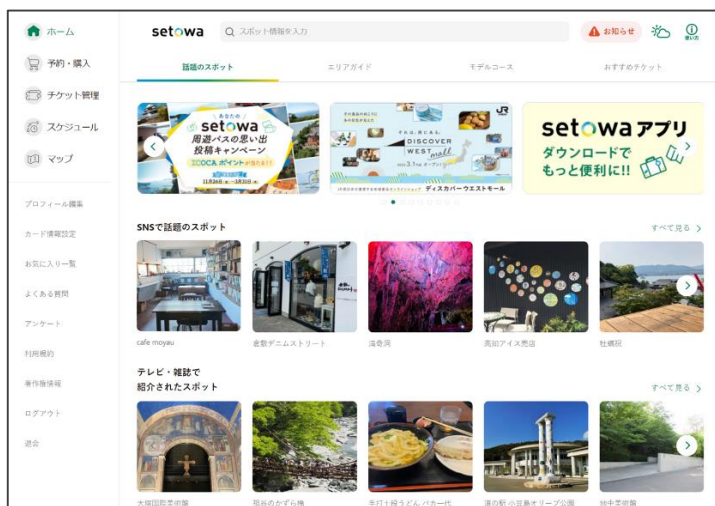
ホーム
予約・購入
チケット管理
スケジュール
マップ

プロフィール編集
カード情報設定
お気に入り一覧
よくある質問
アンケート
利用規約
著作権情報
ログアウト
退会

setowa
スポット情報を入力
お知らせ
使い方

話題のスポット
エリアガイド
モデルコース
おすすめチケット

あなたの
setowa
周遊パスの思い出投稿キャンペーン
ICOCAポイントが当たる!!

JR
DISCOVER WEST mall
ディスカバーウエストモール

setowaアプリ
ダウンロードでもっと便利に!!

SNSで話題のスポット
すべて見る
cafe moyau
倉敷デニムストリート
満奇洞
高知アイス売店
牡蠣屋

テレビ・雑誌で
紹介されたスポット
すべて見る
大塚国際美術館
祖谷のかずら橋
手打十段うどん バカ一代
道の駅 小豆島オリーブ公園
地中美術館